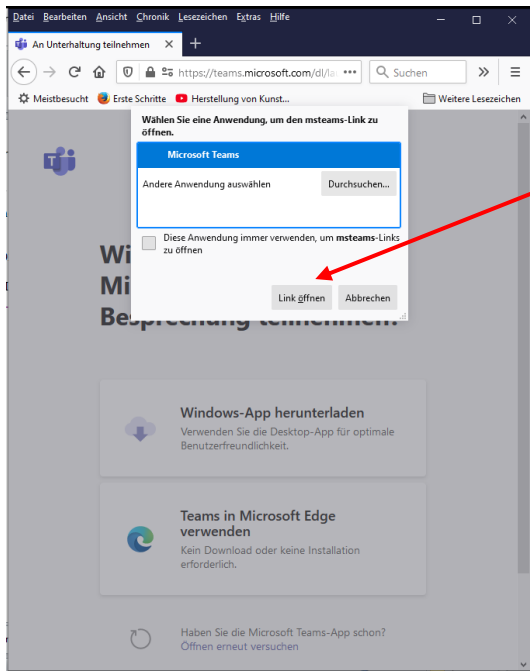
Datei Bearbeiten Ansicht Chronik Lesezeichen Extras Hilfe

An Unterhaltung teilnehmen ×

https://teams.microsoft.com/dl/la ··· Suchen

Meistbesucht Erste Schritte Herstellung von Kunst... Weitere Lesezeichen

Wählen Sie eine Anwendung, um den msteams-Link zu öffnen.

Microsoft Teams

Andere Anwendung auswählen Durchsuchen...

Diese Anwendung immer verwenden, um msteams-Links zu öffnen

Link öffnen Abbrechen

Wi
Mi
Besprechung teilnehmen

Windows-App herunterladen
Verwenden Sie die Desktop-App für optimale Benutzerfreundlichkeit.

Teams in Microsoft Edge verwenden
Kein Download oder keine Installation erforderlich.

Haben Sie die Microsoft Teams-App schon?
Öffnen erneut versuchen